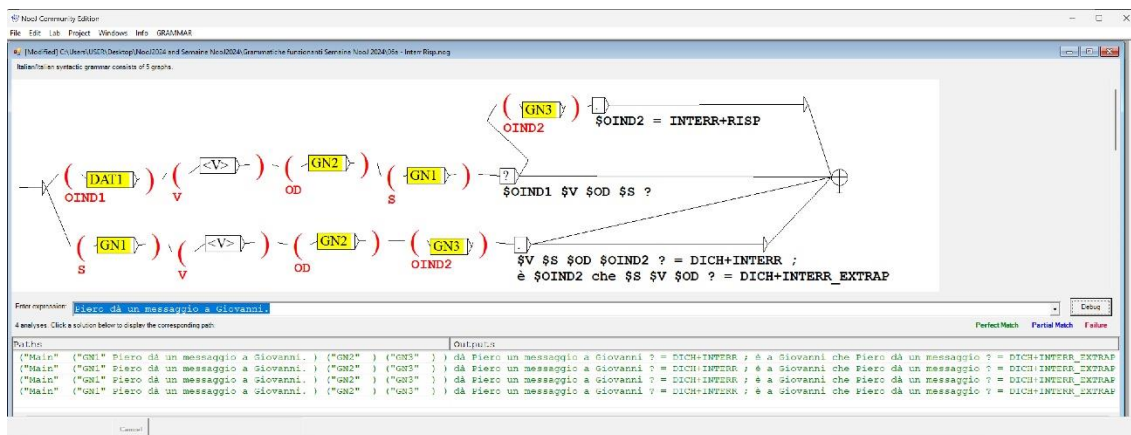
NooJ Community Edition
File Edit Lab Project Windows Info GRAMMAR

[Modified] C:\Users\USER\Desktop\NooJ2024 and Semaine NooJ2024\Grammatiche funzionanti Semaine NooJ 2024\06a - Interr Risp.nog

Italian/Italian syntactic grammar consists of 5 graphs.

GN3
OIND2
$OIND2 = INTERR+RISP
DAT1
OIND1
<V>
V
GN2
OD
GN1
S
?
$OIND1 $V $OD $S ?
GN1
S
<V>
V
GN2
OD
GN3
OIND2
$V $S $OD $OIND2 ? = DICH+INTERR ;
è $OIND2 che $S $V $OD ? = DICH+INTERR_EXTRAP

Enter expression: Piero dà un messaggio a Giovanni.
Debug
4 analyses. Click a solution below to display the corresponding path:
Perfect Match Partial Match Failure

| Paths | Outputs |
|---|---|
| ("Main" ("GN1" Piero dà un messaggio a Giovanni. ) ("GN2" ) ("GN3" ) ) | dà Piero un messaggio a Giovanni ? = DICH+INTERR ; è a Giovanni che Piero dà un messaggio ? = DICH+INTERR_EXTRAP |
| ("Main" ("GN1" Piero dà un messaggio a Giovanni. ) ("GN2" ) ("GN3" ) ) | dà Piero un messaggio a Giovanni ? = DICH+INTERR ; è a Giovanni che Piero dà un messaggio ? = DICH+INTERR_EXTRAP |
| ("Main" ("GN1" Piero dà un messaggio a Giovanni. ) ("GN2" ) ("GN3" ) ) | dà Piero un messaggio a Giovanni ? = DICH+INTERR ; è a Giovanni che Piero dà un messaggio ? = DICH+INTERR_EXTRAP |
| ("Main" ("GN1" Piero dà un messaggio a Giovanni. ) ("GN2" ) ("GN3" ) ) | dà Piero un messaggio a Giovanni ? = DICH+INTERR ; è a Giovanni che Piero dà un messaggio ? = DICH+INTERR_EXTRAP |

Cancel